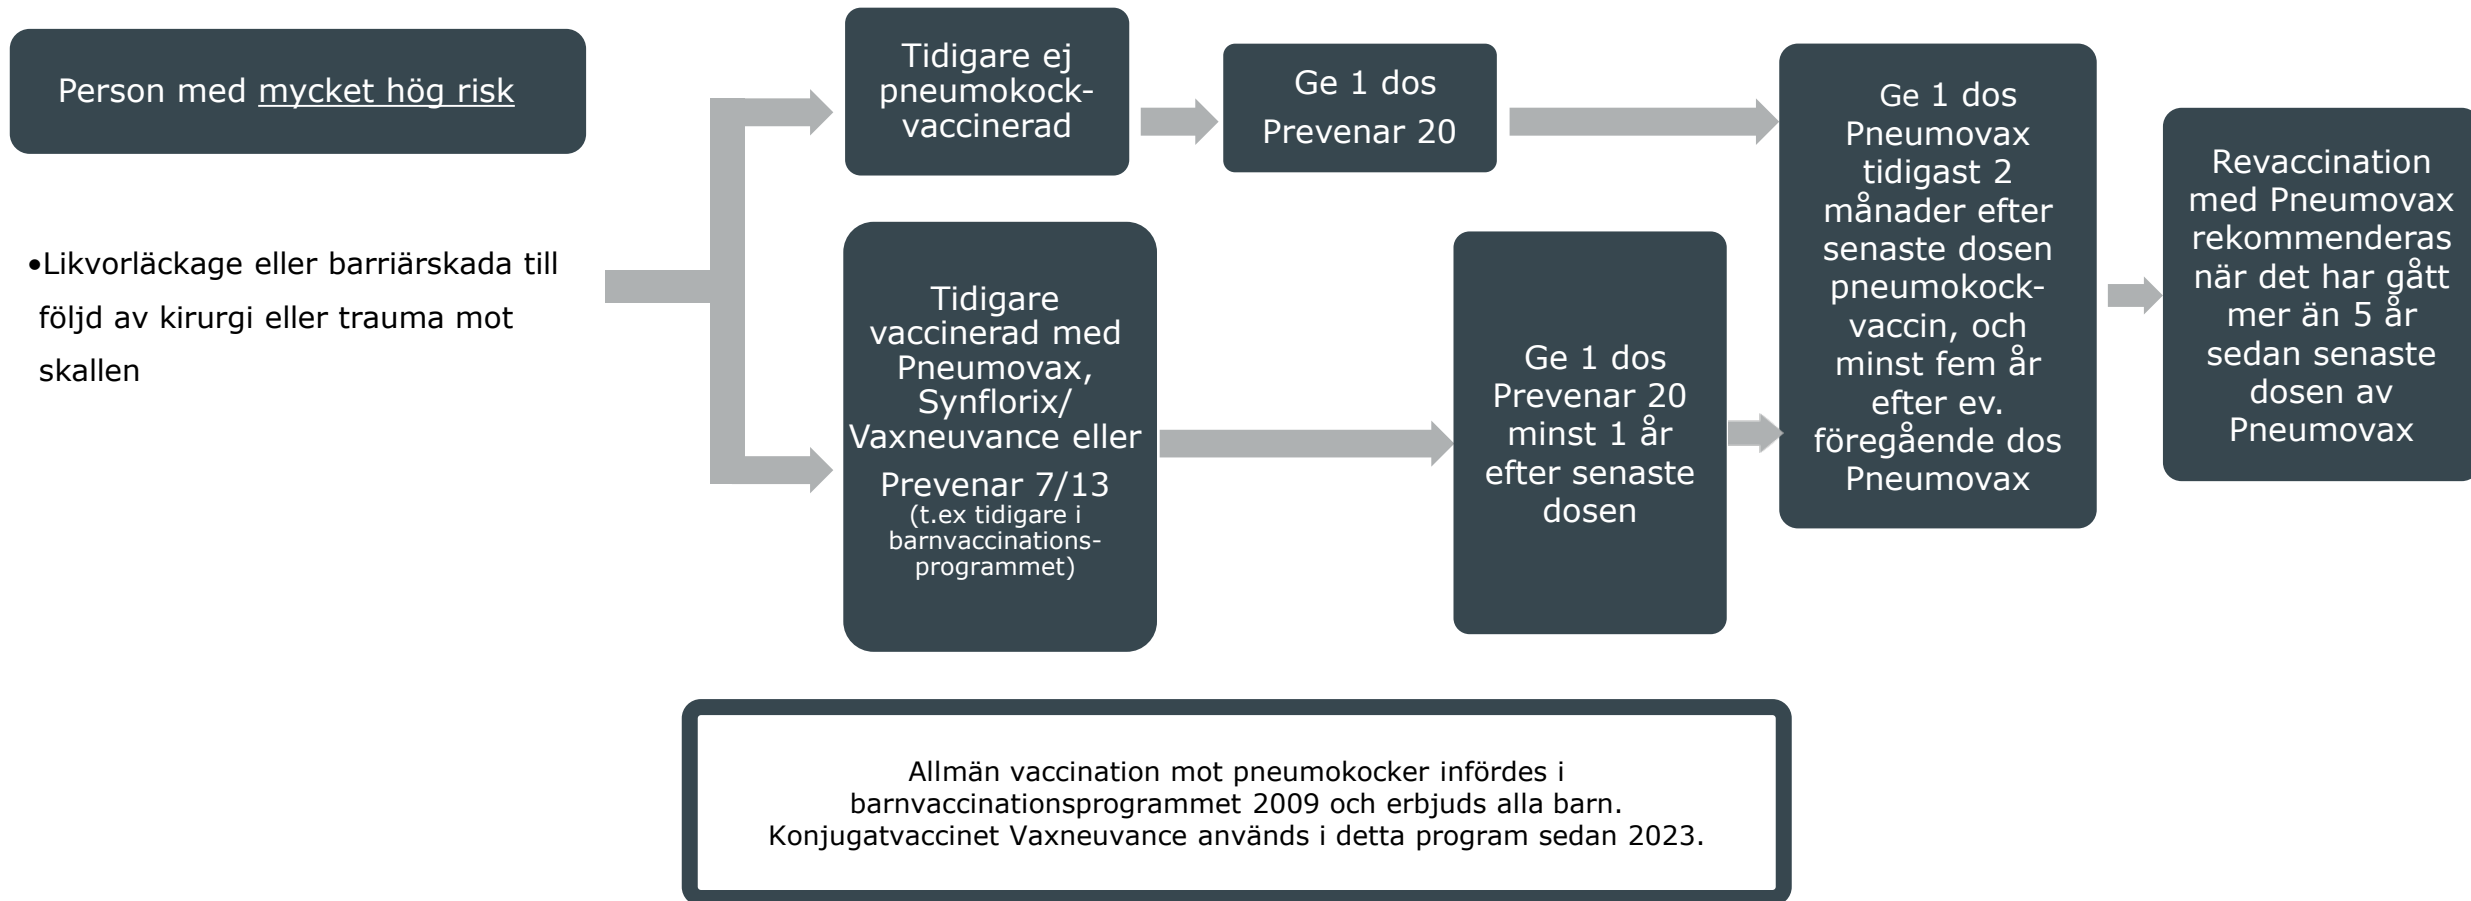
Person med mycket hög risk

•Likvorläckage eller barriärskada till följd av kirurgi eller trauma mot skallen

Tidigare ej pneumokockvaccinerad

Ge 1 dos Prevenar 20

Tidigare vaccinerad med Pneumovax, Synflorix/ Vaxneuvance eller Prevenar 7/13
(t.ex tidigare i barnvaccinationsprogrammet)

Ge 1 dos Prevenar 20 minst 1 år efter senaste dosen

Ge 1 dos Pneumovax tidigast 2 månader efter senaste dosen pneumokockvaccin, och minst fem år efter ev. föregående dos Pneumovax

Revaccination med Pneumovax rekommenderas när det har gått mer än 5 år sedan senaste dosen av Pneumovax

Allmän vaccination mot pneumokocker infördes i barnvaccinationsprogrammet 2009 och erbjuds alla barn. Konjugatvaccinet Vaxneuvance används i detta program sedan 2023.